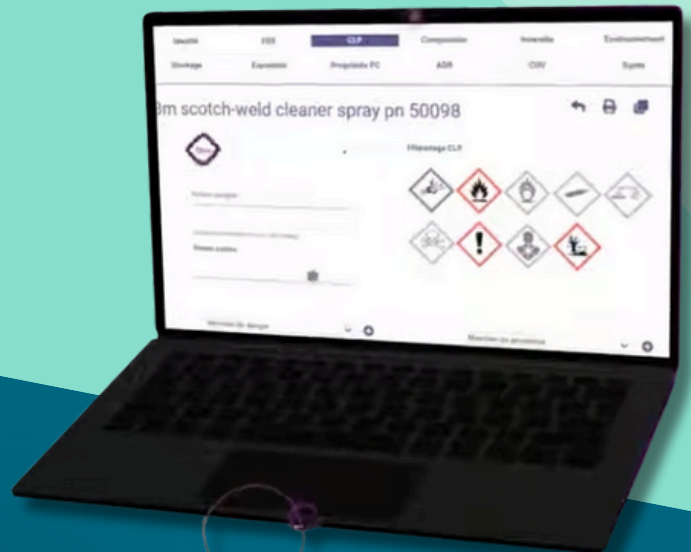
Identité | FDS | CLP | Composition | Incendie | Environnement
Stockage | Exposition | Propriétés PC | ADR | CMR | Syste

3m scotch-weld cleaner spray pn 50098

Pictogrammes CLP

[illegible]

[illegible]

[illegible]

Mentions de danger

Mentions de prudence